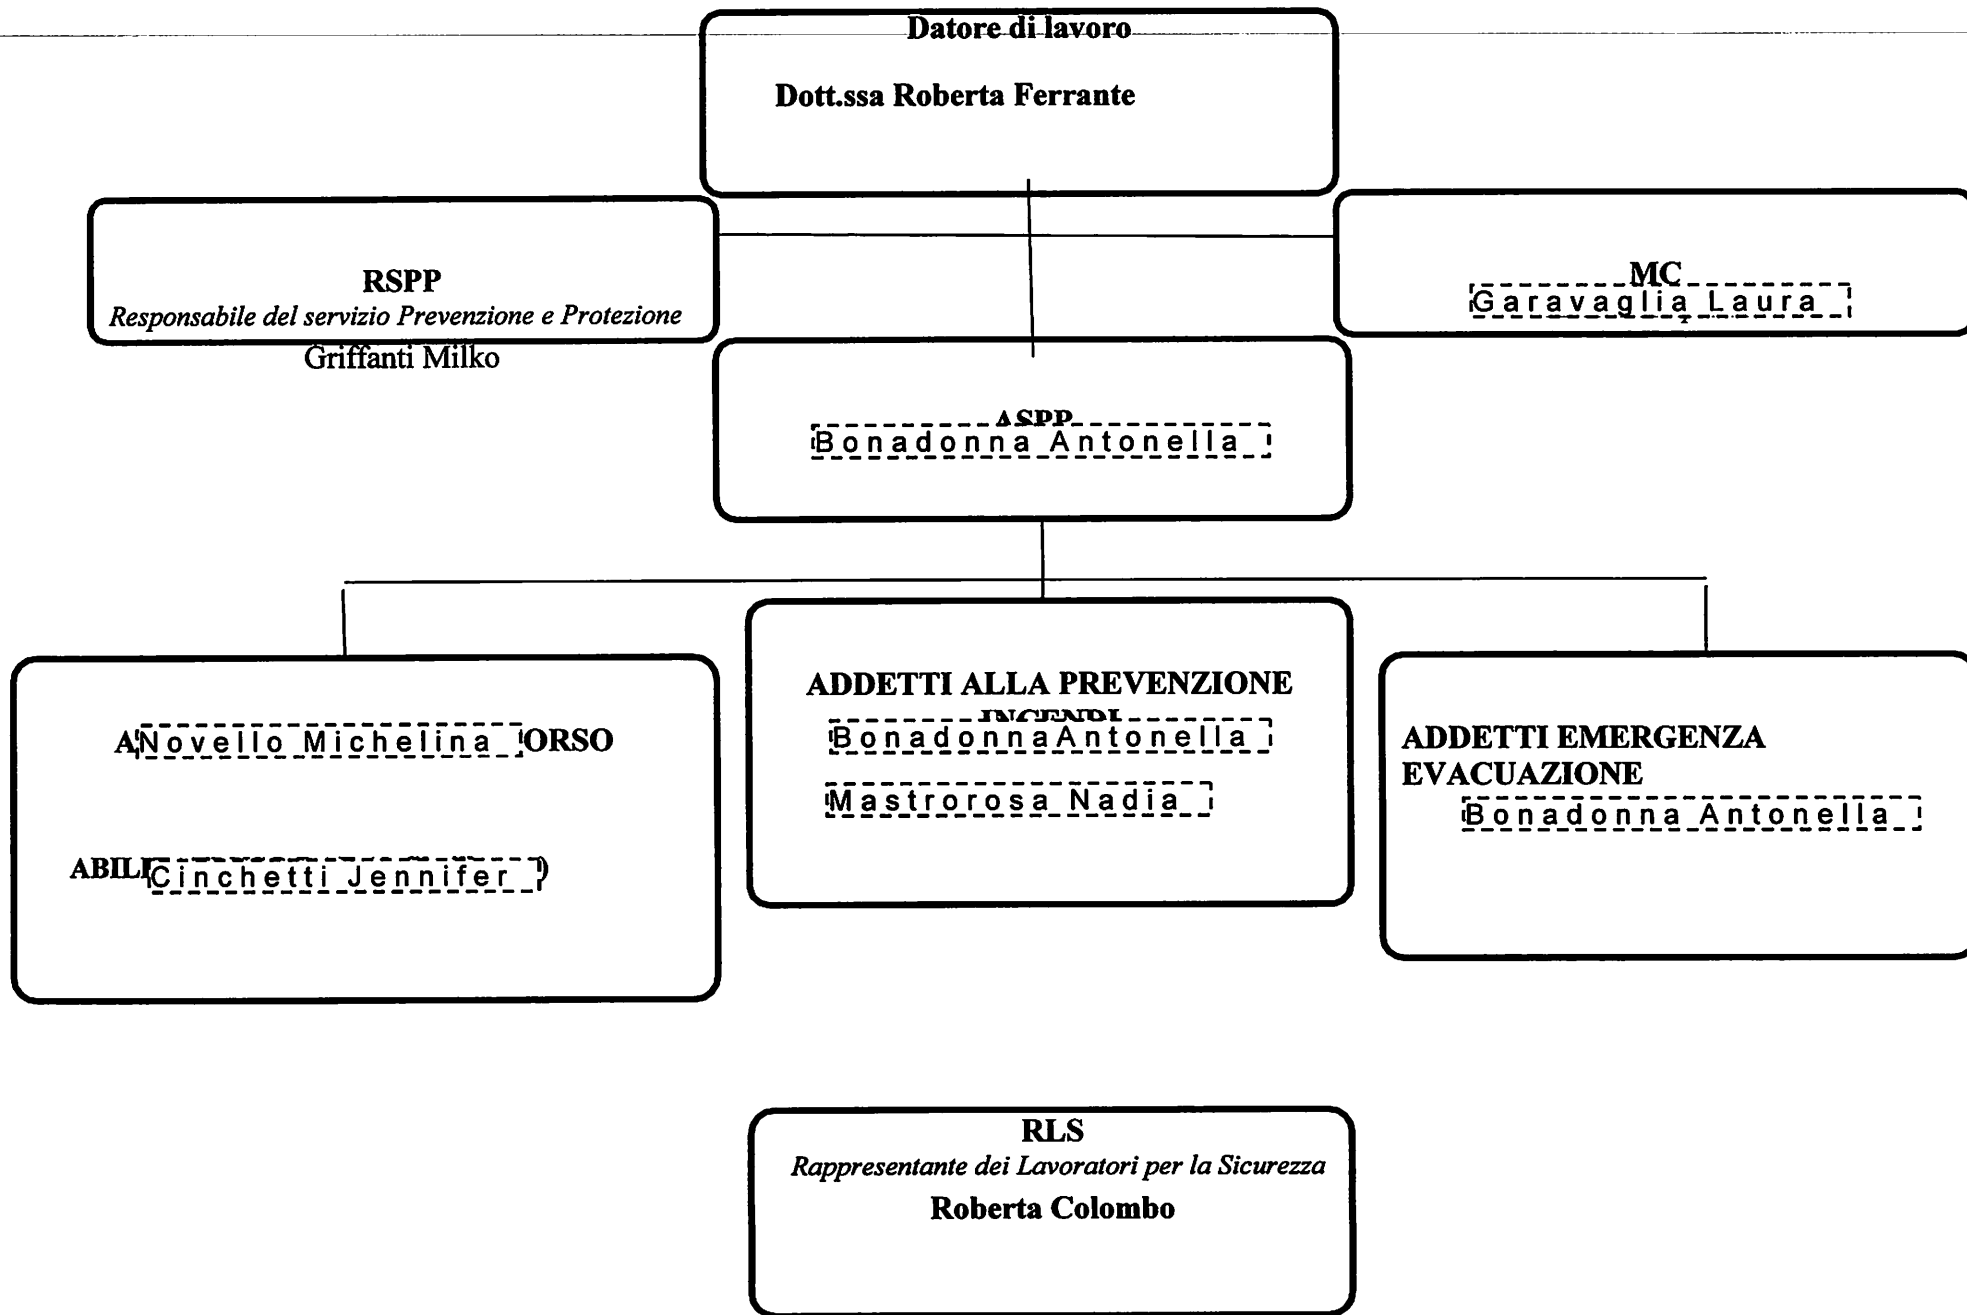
Datore di lavoro

Dott.ssa Roberta Ferrante

RSPP
Responsabile del servizio Prevenzione e Protezione
Griffanti Milko

MC
Garavaglia Laura

ASPP
Bonadonna Antonella

A Novello Michelina ORSO

ABILI Cinchetti Jennifer )

ADDETTI ALLA PREVENZIONE INCENDI
BonadonnaAntonella
Mastrorosa Nadia

ADDETTI EMERGENZA EVACUAZIONE
Bonadonna Antonella

RLS
Rappresentante dei Lavoratori per la Sicurezza
Roberta Colombo